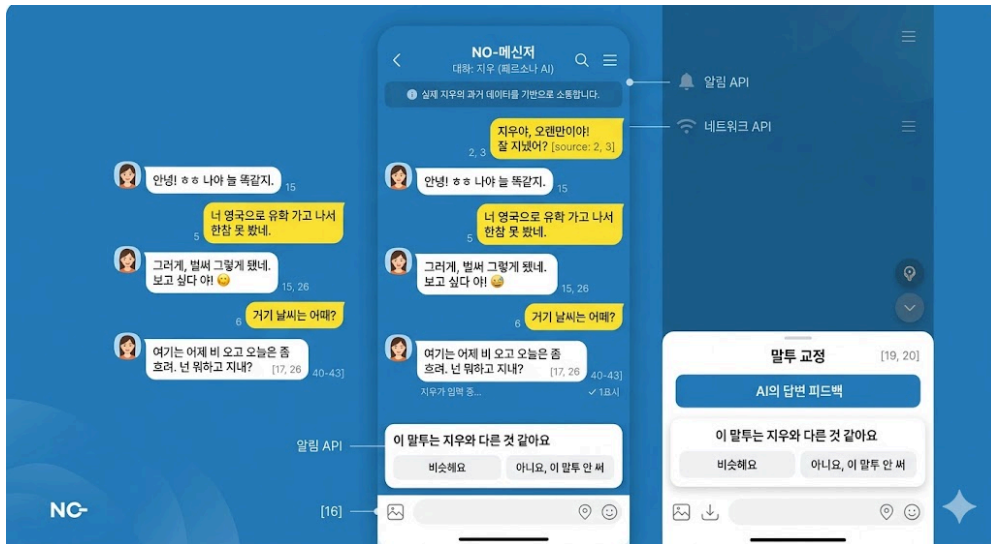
안녕! ㅎㅎ 나야 늘 똑같지. 15

너 영국으로 유학 가고 나서 한참 못 봤네. 5

그러게, 벌써 그렇게 됐네. 보고 싶다 야! 😊 15, 26

거기 날씨는 어때? 6

여기는 어제 비 오고 오늘은 좀 흐려. 넌 뭐하고 지내? [17, 26 40-43]

NO-메신저
대화: 지우 (페르소나 AI)

실제 지우의 과거 데이터를 기반으로 소통합니다.

지우야, 오랜만이야! 잘 지냈어? [source: 2, 3]
2, 3

안녕! ㅎㅎ 나야 늘 똑같지. 15

너 영국으로 유학 가고 나서 한참 못 봤네. 5

그러게, 벌써 그렇게 됐네. 보고 싶다 야! 😊 15, 26

거기 날씨는 어때? 6

여기는 어제 비 오고 오늘은 좀 흐려. 넌 뭐하고 지내? [17, 26

지우가 입력 중... ✓ 1분시

알림 API

이 말투는 지우와 다른 것 같아요
비슷해요
아니요, 이 말투 안 써

[16]

알림 API

네트워크 API

말투 교정 [19, 20]

AI의 답변 피드백

이 말투는 지우와 다른 것 같아요
비슷해요
아니요, 이 말투 안 써

NO-